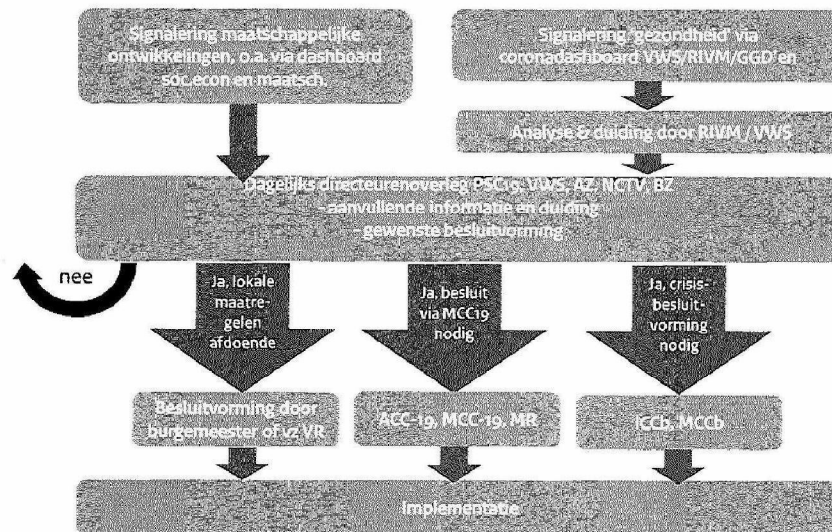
Signalering maatschappelijke ontwikkelingen, o.a. via dashboard soc.econ en maatsch.

Signalering 'gezondheid' via coronadashboard VWS/RIVM/GGD'en

Analyse & duiding door RIVM / VWS

Dagelijks directeurenoverleg PSC19, VWS, AZ, NCTV, BZ
- aanvullende informatie en duiding
- gewenste besluitvorming

nee

Ja, lokale maatregelen afdoende

Ja, besluit via MCC19 nodig

Ja, crisisbesluitvorming nodig

Besluitvorming door burgemeester of vz VR

ACC-19, MCC-19, MR

ICCb, MCCb

Implementatie